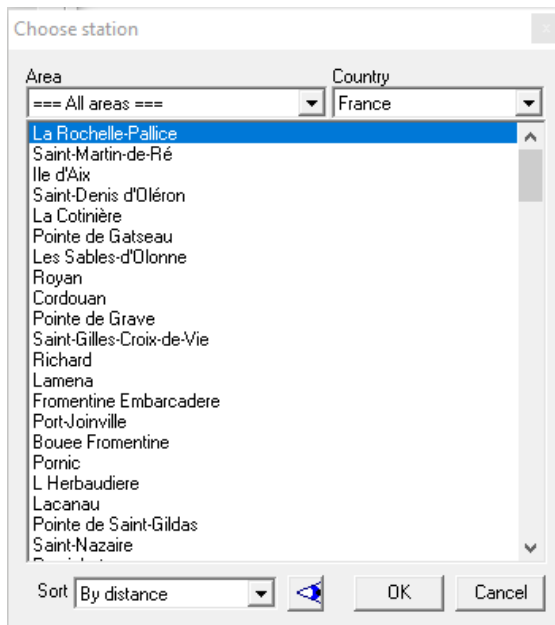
Choose station

Area
=== All areas ===

Country
France

La Rochelle-Pallice
Saint-Martin-de-Ré
Ile d'Aix
Saint-Denis d'Oléron
La Cotinière
Pointe de Gatseau
Les Sables-d'Olonne
Royan
Cordouan
Pointe de Grave
Saint-Gilles-Croix-de-Vie
Richard
Lamena
Fromentine Embarcadere
Port-Joinville
Bouee Fromentine
Pornic
L Herbaudiere
Lacanau
Pointe de Saint-Gildas
Saint-Nazaire
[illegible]

Sort By distance

OK Cancel